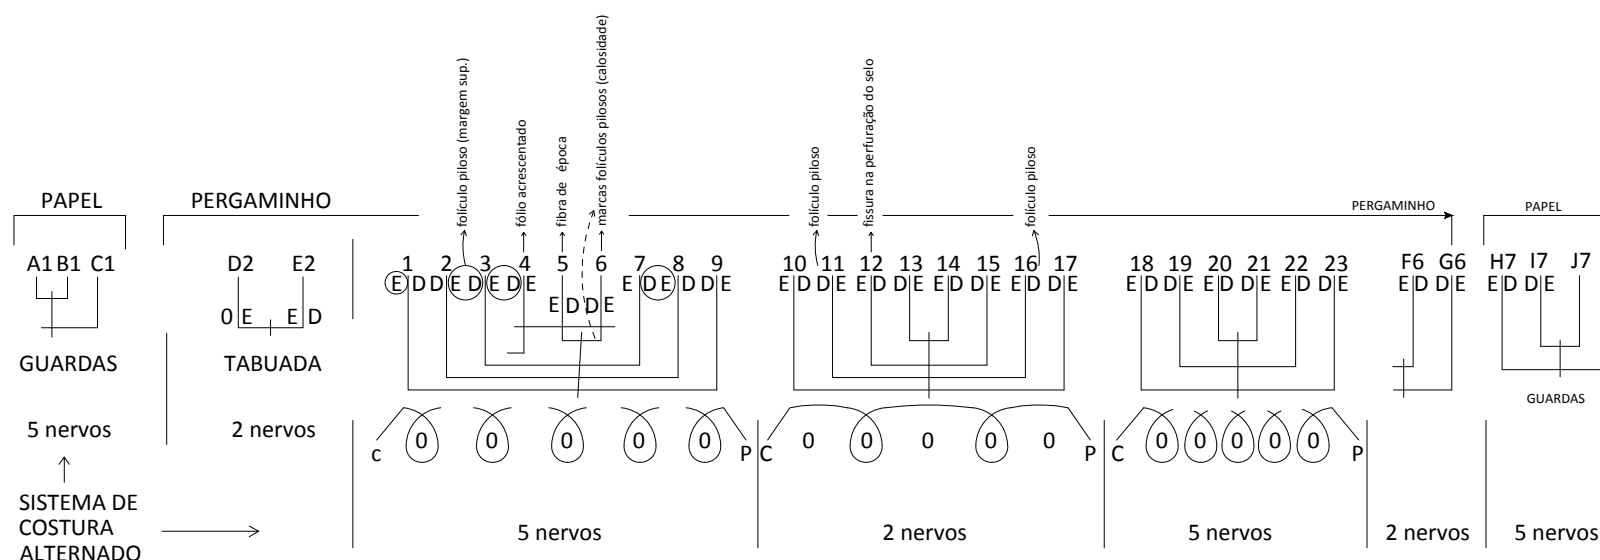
folículo piloso (margem sup.)
fólio acrescentado
fibra de época
marcas folículos pilosos (calosidade)
folículo piloso
fissura na perfuração do selo
folículo piloso

PAPEL
PERGAMINHO
PERGAMINHO
PAPEL

A1 B1 C1
D2 E2
0 E E D
GUARDAS
TABUADA

1 2 3 4 5 6 7 8 9
E D D E D E D E E D D E E D E D D E
E D D E

10 11 12 13 14 15 16 17
E D D E E D D E E D D E E D D E

18 19 20 21 22 23
E D D E E D D E E D D E

F6 G6
E D D E

H7 I7 J7
E D D E

GUARDAS

5 nervos
2 nervos
c 0 0 0 0 0 P
C 0 0 0 0 0 P
C 0 0 0 0 0 P

SISTEMA DE COSTURA ALTERNADO

5 nervos
2 nervos
5 nervos
2 nervos
5 nervos